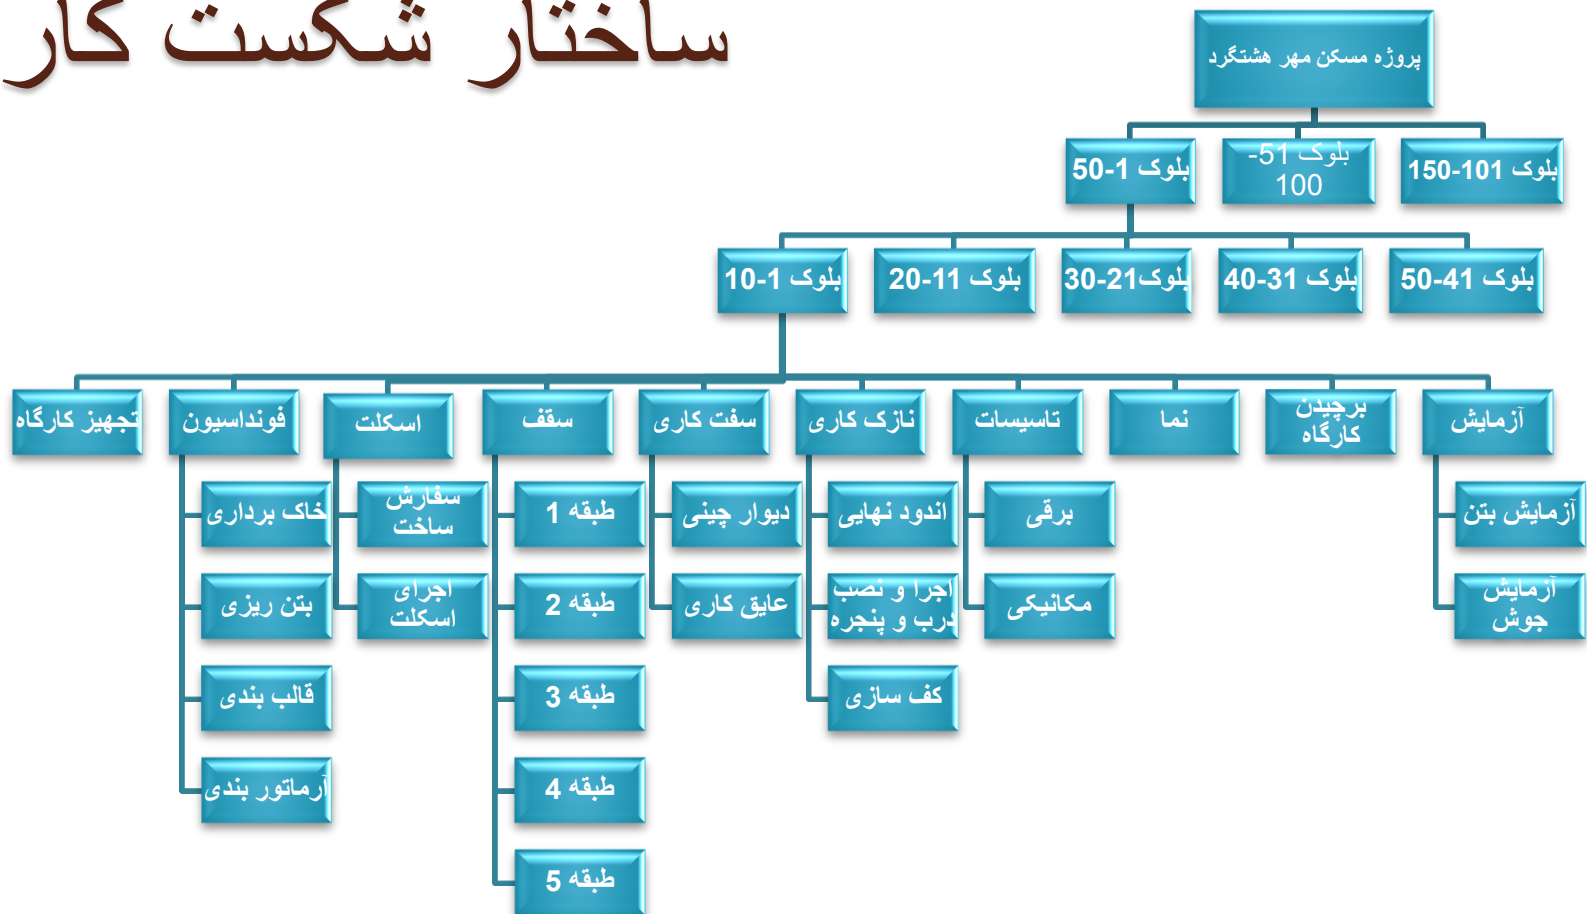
ساختار شکست کار

پروژه مسکن مهر هشتگرد

بلوک 1-50
بلوک 51-100
بلوک 101-150

بلوک 1-10
بلوک 11-20
بلوک 21-30
بلوک 31-40
بلوک 41-50

تجهیز کارگاه
فونداسیون
اسکلت
سقف
سفت کاری
نازک کاری
تاسیسات
نما
برچیدن کارگاه
آزمایش

خاک برداری
بتن ریزی
قالب بندی
آرماتور بندی

سفارش ساخت
اجرای اسکلت

طبقه 1
طبقه 2
طبقه 3
طبقه 4
طبقه 5

دیوار چینی
عایق کاری

اندود نهایی
اجرا و نصب درب و پنجره
کف سازی

برقی
مکانیکی

آزمایش بتن
آزمایش جوش